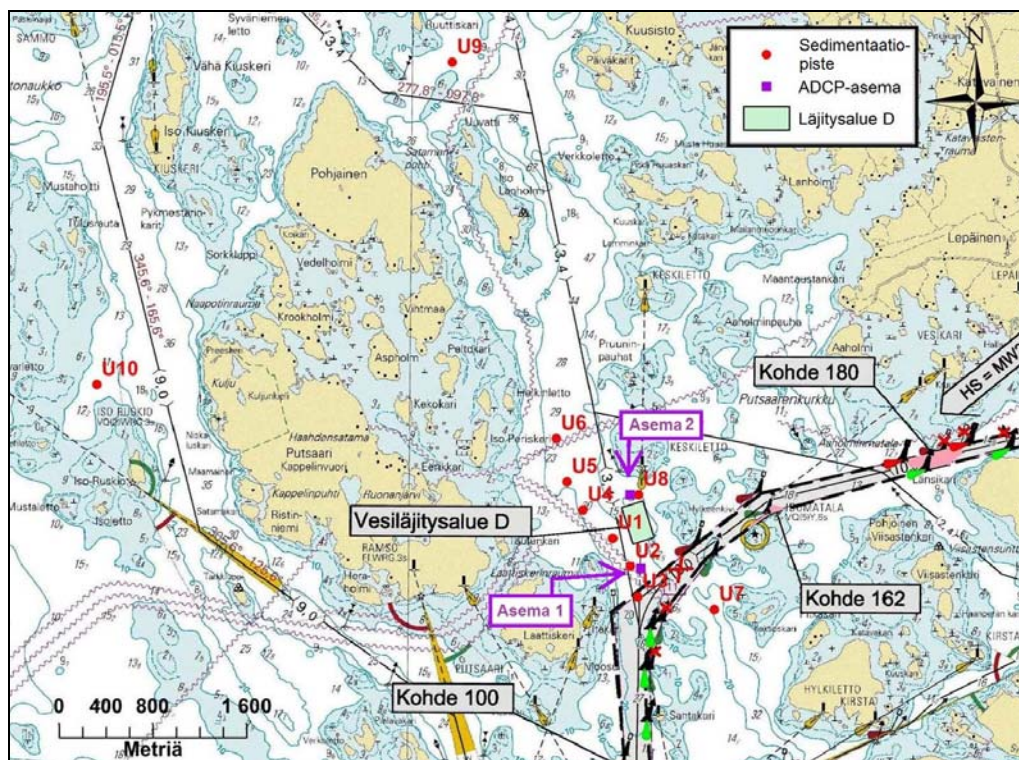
Sedimentaatio-piste
ADCP-asema
Läjitysalue D
N
U9
U10
U6
U5
U4
U8
U1
U2
U3
U7
Asema 2
Asema 1
Vesiläjitysalue D
Kohde 180
Kohde 162
Kohde 100
HS = MW
0 400 800 1 600
Metriä
SAMMO
Syvänienen letto
Vähä Kiuskeri
Iso Kiuskeri
KIUSKERI
Mustaholm
Pykmestarinkari
Sorkkluppi
Pohjainen
Vedelholmi
Krookholmi
Vihtmaa
Aspholm
Peltokari
Putsaari
Kappelinvuori
Haahdensatama
Kappelinpuhti
Ristinniemi
Iso-Ruskio
Isoletto
Mustaletto
ISO RUSKIO
Kuusisto
Päiväkari
Verkkoletto
Lanholm
Lepäinen
Katavainen
KESKILETTO
Maantaustankari
Aaholminpauha
Aaholmi
VESIKARI
Putsaarenkurkku
Pruuninpauhat
Iso Periskeri
Laattiskeri
Santakari
PUTSAARI
Lansikari
Pohjoinen Viisastankari
Viisastankari
HYLKILETTO
KIRSTA
RAMSÖ
Heraholmi
277,8° - 097,8°
345,6° - 165,6°
196,5° - 016,5°
9,0
3,4